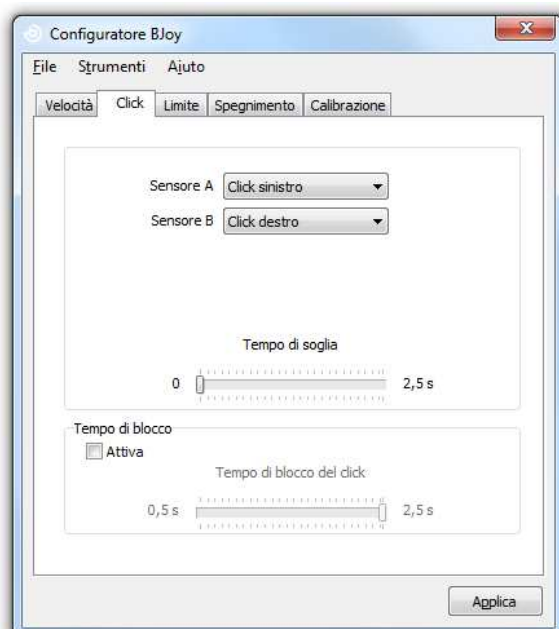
Configuratore BJoy

File Strumenti Aiuto

Velocità Click Limite Spegnimento Calibrazione

Sensore A Click sinistro

Sensore B Click destro

Tempo di soglia

0 2,5 s

Tempo di blocco

Attiva

Tempo di blocco del click

0,5 s 2,5 s

Applica